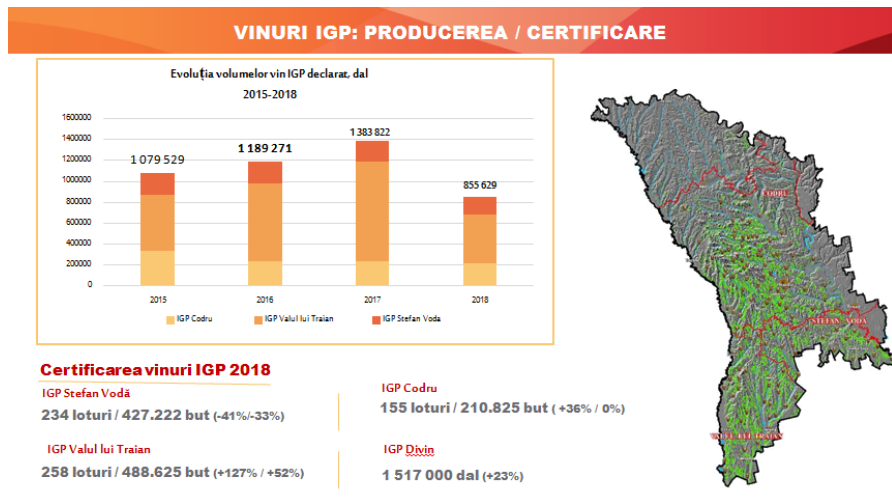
VINURI IGP: PRODUCEREA / CERTIFICARE

Evoluția volumelor vin IGP declarat, dal
2015-2018

| | 2015 | 2016 | 2017 | 2018 |
|---|---|---|---|---|
| Total | 1 079 529 | 1 189 271 | 1 383 822 | 855 629 |

1600000
1400000
1200000
1000000
800000
600000
400000
200000
0

IGP Codru
IGP Valul lui Traian
IGP Stefan Voda

CODRU
STEFAN VODA
VALUL LUI TRAIAN

Certificarea vinuri IGP 2018

IGP Stefan Vodă
234 loturi / 427.222 but (-41%/-33%)

IGP Codru
155 loturi / 210.825 but ( +36% / 0%)

IGP Valul lui Traian
258 loturi / 488.625 but (+127% / +52%)

IGP Divin
1 517 000 dal (+23%)